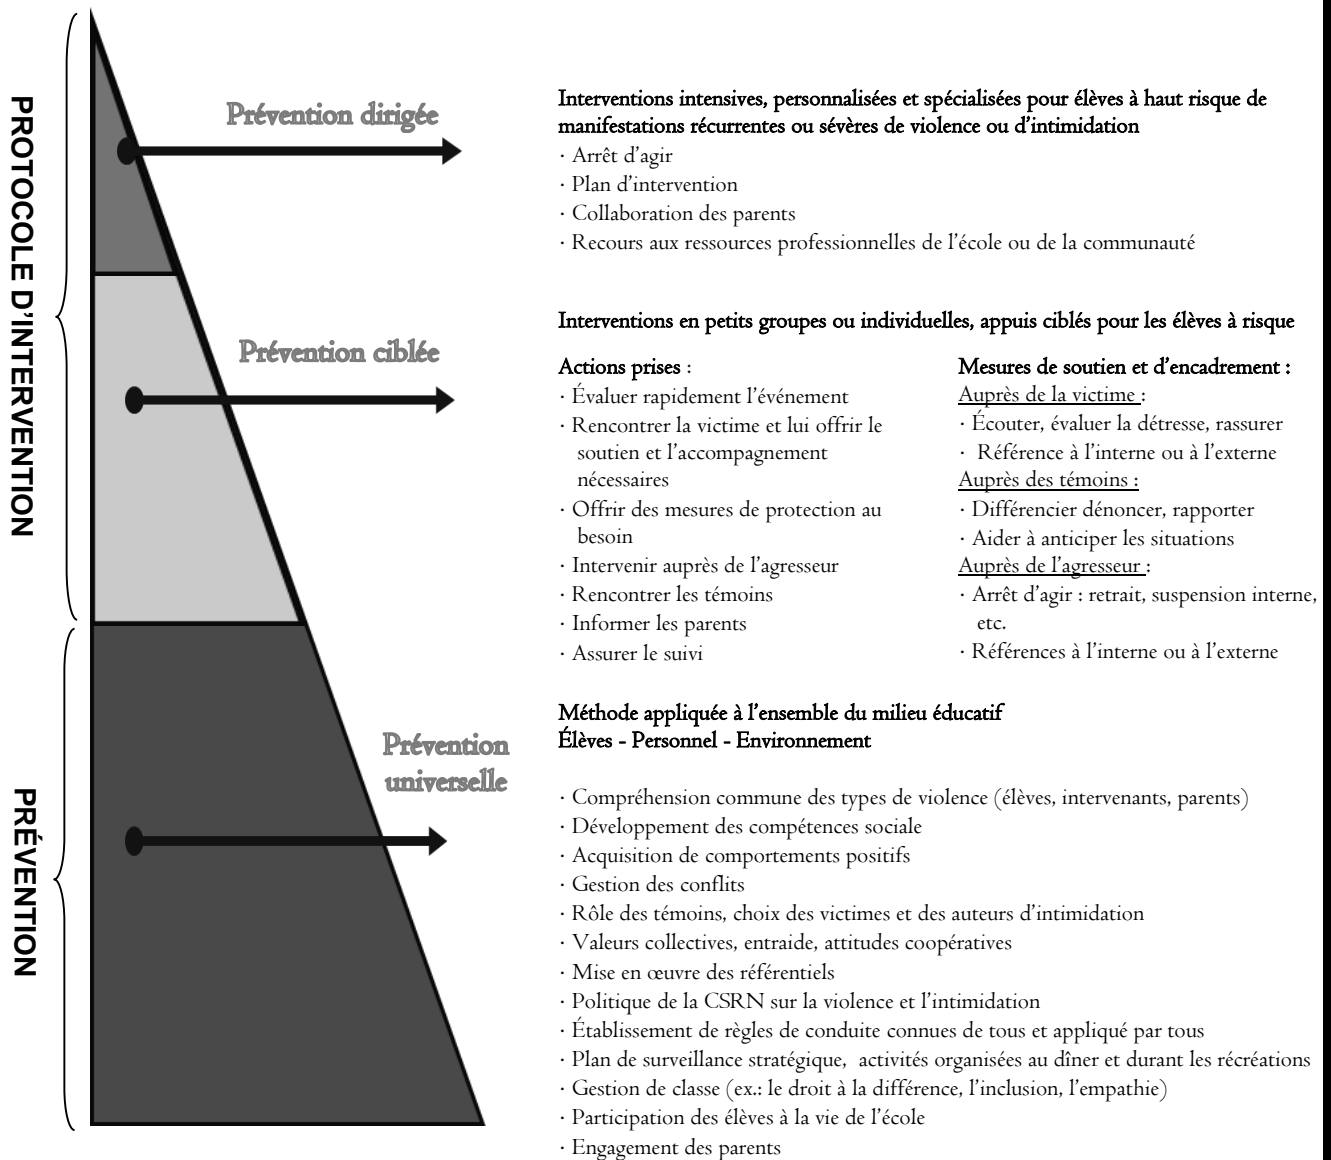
PROTOCOLE D'INTERVENTION

PRÉVENTION

Prévention dirigée

Interventions intensives, personnalisées et spécialisées pour élèves à haut risque de manifestations récurrentes ou sévères de violence ou d'intimidation
· Arrêt d'agir
· Plan d'intervention
· Collaboration des parents
· Recours aux ressources professionnelles de l'école ou de la communauté

Prévention ciblée

Interventions en petits groupes ou individuelles, appuis ciblés pour les élèves à risque

Actions prises :
· Évaluer rapidement l'événement
· Rencontrer la victime et lui offrir le soutien et l'accompagnement nécessaires
· Offrir des mesures de protection au besoin
· Intervenir auprès de l'agresseur
· Rencontrer les témoins
· Informer les parents
· Assurer le suivi

Mesures de soutien et d'encadrement :
Auprès de la victime :
· Écouter, évaluer la détresse, rassurer
· Référence à l'interne ou à l'externe
Auprès des témoins :
· Différencier dénoncer, rapporter
· Aider à anticiper les situations
Auprès de l'agresseur :
· Arrêt d'agir : retrait, suspension interne, etc.
· Références à l'interne ou à l'externe

Prévention universelle

Méthode appliquée à l'ensemble du milieu éducatif
Élèves - Personnel - Environnement

· Compréhension commune des types de violence (élèves, intervenants, parents)
· Développement des compétences sociale
· Acquisition de comportements positifs
· Gestion des conflits
· Rôle des témoins, choix des victimes et des auteurs d'intimidation
· Valeurs collectives, entraide, attitudes coopératives
· Mise en œuvre des référentiels
· Politique de la CSRN sur la violence et l'intimidation
· Établissement de règles de conduite connues de tous et appliqué par tous
· Plan de surveillance stratégique, activités organisées au dîner et durant les récréations
· Gestion de classe (ex.: le droit à la différence, l'inclusion, l'empathie)
· Participation des élèves à la vie de l'école
· Engagement des parents